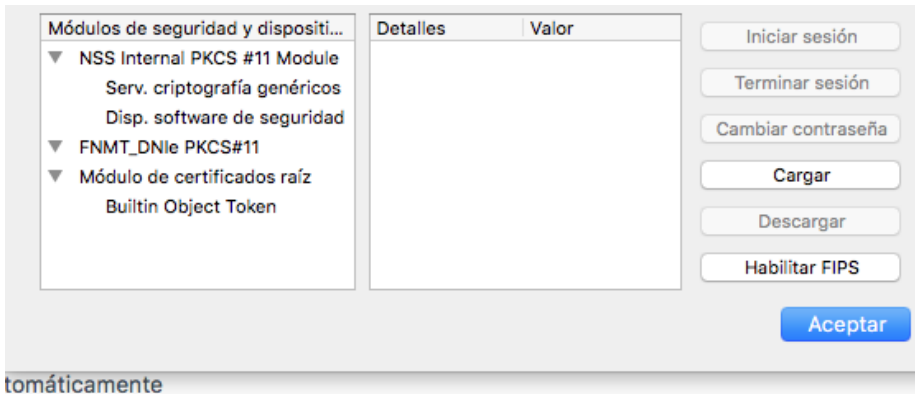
| Módulos de seguridad y dispositi... |
|---|
| ▼ NSS Internal PKCS #11 Module |
| Serv. criptografía genéricos |
| Disp. software de seguridad |
| ▼ FNMT_DNIe PKCS#11 |
| ▼ Módulo de certificados raíz |
| Builtin Object Token |

| Detalles | Valor |
|---|---|

Iniciar sesión
Terminar sesión
Cambiar contraseña
Cargar
Descargar
Habilitar FIPS
Aceptar

tomáticamente